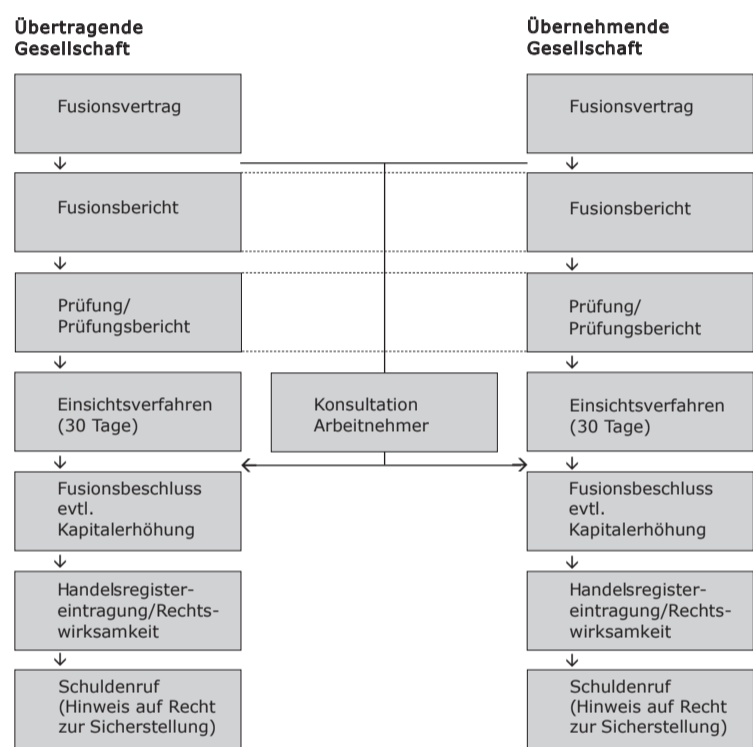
Übertragende Gesellschaft

Fusionsvertrag

Fusionsbericht

Prüfung/ Prüfungsbericht

Einsichtsverfahren (30 Tage)

Fusionsbeschluss evtl. Kapitalerhöhung

Handelsregistereintragung/Rechtswirksamkeit

Schuldenruf (Hinweis auf Recht zur Sicherstellung)

Konsultation Arbeitnehmer

Übernehmende Gesellschaft

Fusionsvertrag

Fusionsbericht

Prüfung/ Prüfungsbericht

Einsichtsverfahren (30 Tage)

Fusionsbeschluss evtl. Kapitalerhöhung

Handelsregistereintragung/Rechtswirksamkeit

Schuldenruf (Hinweis auf Recht zur Sicherstellung)